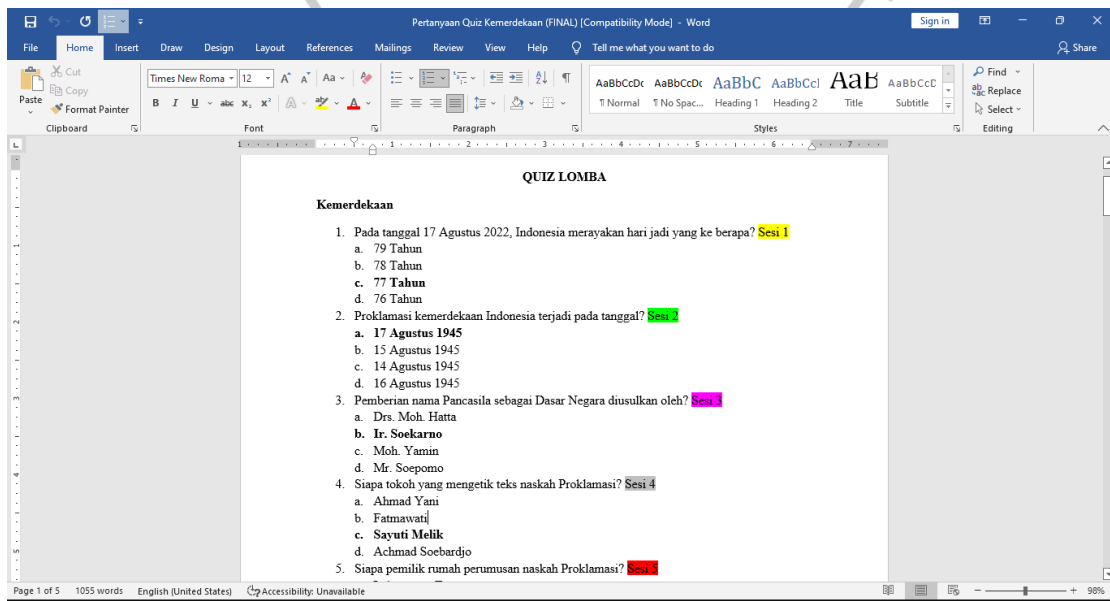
Pertanyaan Quiz Kemerdekaan (FINAL) [Compatibility Mode] - Word

Sign in

File Home Insert Draw Design Layout References Mailings Review View Help Tell me what you want to do Share

Cut
Copy
Paste
Format Painter
Clipboard

Times New Roma 12
Font

Paragraph

AaBbCcDc ¶ Normal
AaBbCcDc ¶ No Spac...
AaBbC Heading 1
AaBbCcI Heading 2
AaB Title
AaBbCcD Subtitle
Styles

Find
Replace
Select
Editing

QUIZ LOMBA

Kemerdekaan

1. Pada tanggal 17 Agustus 2022, Indonesia merayakan hari jadi yang ke berapa? Sesi 1
a. 79 Tahun
b. 78 Tahun
c. 77 Tahun
d. 76 Tahun
2. Proklamasi kemerdekaan Indonesia terjadi pada tanggal? Sesi 2
a. 17 Agustus 1945
b. 15 Agustus 1945
c. 14 Agustus 1945
d. 16 Agustus 1945
3. Pemberian nama Pancasila sebagai Dasar Negara diusulkan oleh? Sesi 3
a. Drs. Moh. Hatta
b. Ir. Soekarno
c. Moh. Yamin
d. Mr. Soepomo
4. Siapa tokoh yang mengetik teks naskah Proklamasi? Sesi 4
a. Ahmad Yani
b. Fatmawati
c. Sayuti Melik
d. Achmad Soebardjo
5. Siapa pemilik rumah perumusan naskah Proklamasi? Sesi 5

Page 1 of 5 1055 words English (United States) Accessibility: Unavailable 98%